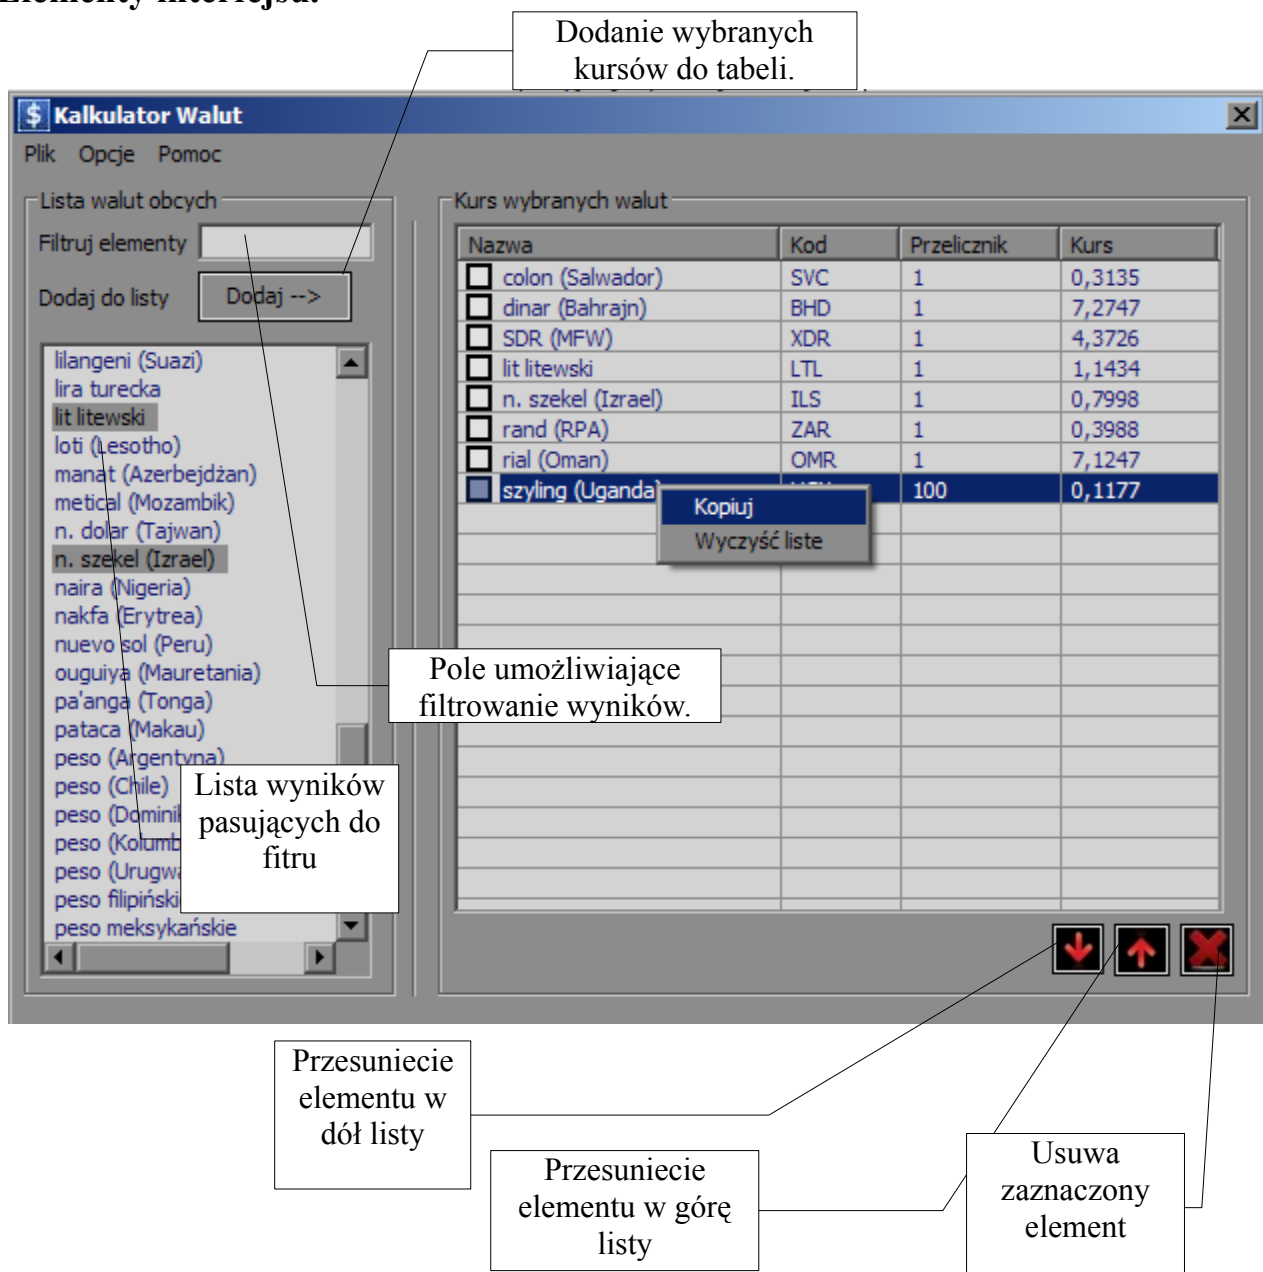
Elementy interfejsu:

Dodanie wybranych kursów do tabeli.

Kalkulator Walut

Plik Opcje Pomoc

Lista walut obcych

Filtruj elementy

Dodaj do listy

Dodaj -->

lilangeni (Suazi)
lira turecka
lit litewski
loti (Lesotho)
manat (Azerbejdżan)
metical (Mozambik)
n. dolar (Tajwan)
n. szekel (Izrael)
naira (Nigeria)
nakfa (Erytrea)
nuevo sol (Peru)
ouguiya (Mauretania)
pa'anga (Tonga)
pataca (Makau)
peso (Argentyna)
peso (Chile)
peso (Domini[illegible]
peso (Kolumb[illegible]
peso (Urugw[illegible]
peso filipiński
peso meksykańskie

Lista wyników pasujących do fitru

Kurs wybranych walut

| Nazwa | Kod | Przelicznik | Kurs |
|---|---|---|---|
| colon (Salwador) | SVC | 1 | 0,3135 |
| dinar (Bahrajn) | BHD | 1 | 7,2747 |
| SDR (MFW) | XDR | 1 | 4,3726 |
| lit litewski | LTL | 1 | 1,1434 |
| n. szekel (Izrael) | ILS | 1 | 0,7998 |
| rand (RPA) | ZAR | 1 | 0,3988 |
| rial (Oman) | OMR | 1 | 7,1247 |
| szyling (Uganda) | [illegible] | 100 | 0,1177 |

Kopiuj
Wyczyść liste

Pole umożliwiające filtrowanie wyników.

Przesuniecie elementu w dół listy

Przesuniecie elementu w górę listy

Usuwa zaznaczony element